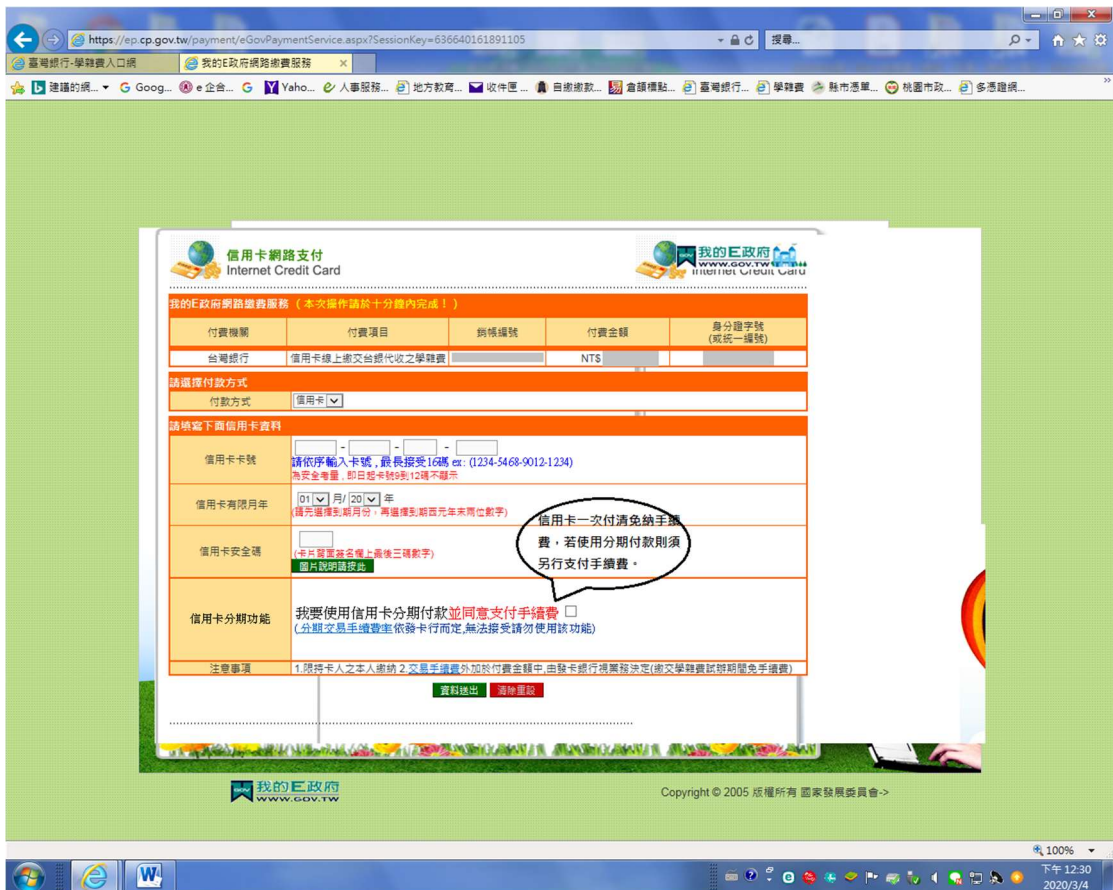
https://ep.cp.gov.tw/payment/eGovPaymentService.aspx?SessionKey=636640161891105
搜尋...

臺灣銀行-學雜費入口網
我的E政府網路繳費服務

建議的網... Goog... e 企合... Yaho... 人事服務... 地方教育... 收件匣 ... 自繳繳款... 倉頡標點... 臺灣銀行... 學雜費 縣市憑單... 桃園市政... 多憑證網...

信用卡網路支付
Internet Credit Card

我的E政府
www.gov.tw
Internet Credit Card

我的E政府網路繳費服務（本次操作請於十分鐘內完成！）

| 付費機關 | 付費項目 | 銷帳編號 | 付費金額 | 身分證字號 (或統一編號) |
|---|---|---|---|---|
| 台灣銀行 | 信用卡線上繳交台銀代收之學雜費 | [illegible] | NT$ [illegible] | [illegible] |

請選擇付款方式

付款方式 信用卡

請填寫下面信用卡資料

信用卡卡號 - - -
請依序輸入卡號，最長接受16碼 ex: (1234-5468-9012-1234)
為安全考量，即日起卡號9到12碼不顯示

信用卡有限月年 01 月/ 20 年
(請先選擇到期月份，再選擇到期西元年末兩位數字)

信用卡安全碼
(卡片背面簽名欄上最後三碼數字)
圖片說明請按此

信用卡一次付清免納手續費，若使用分期付款則須另行支付手續費。

信用卡分期功能 我要使用信用卡分期付款並同意支付手續費
(分期交易手續費率依發卡行而定,無法接受請勿使用該功能)

注意事項 1.限持卡人之本人繳納 2.交易手續費外加於付費金額中,由發卡銀行視業務決定(繳交學雜費試辦期間免手續費)

資料送出 清除重設

我的E政府
www.gov.tw

Copyright © 2005 版權所有 國家發展委員會->

100%
下午 12:30
2020/3/4